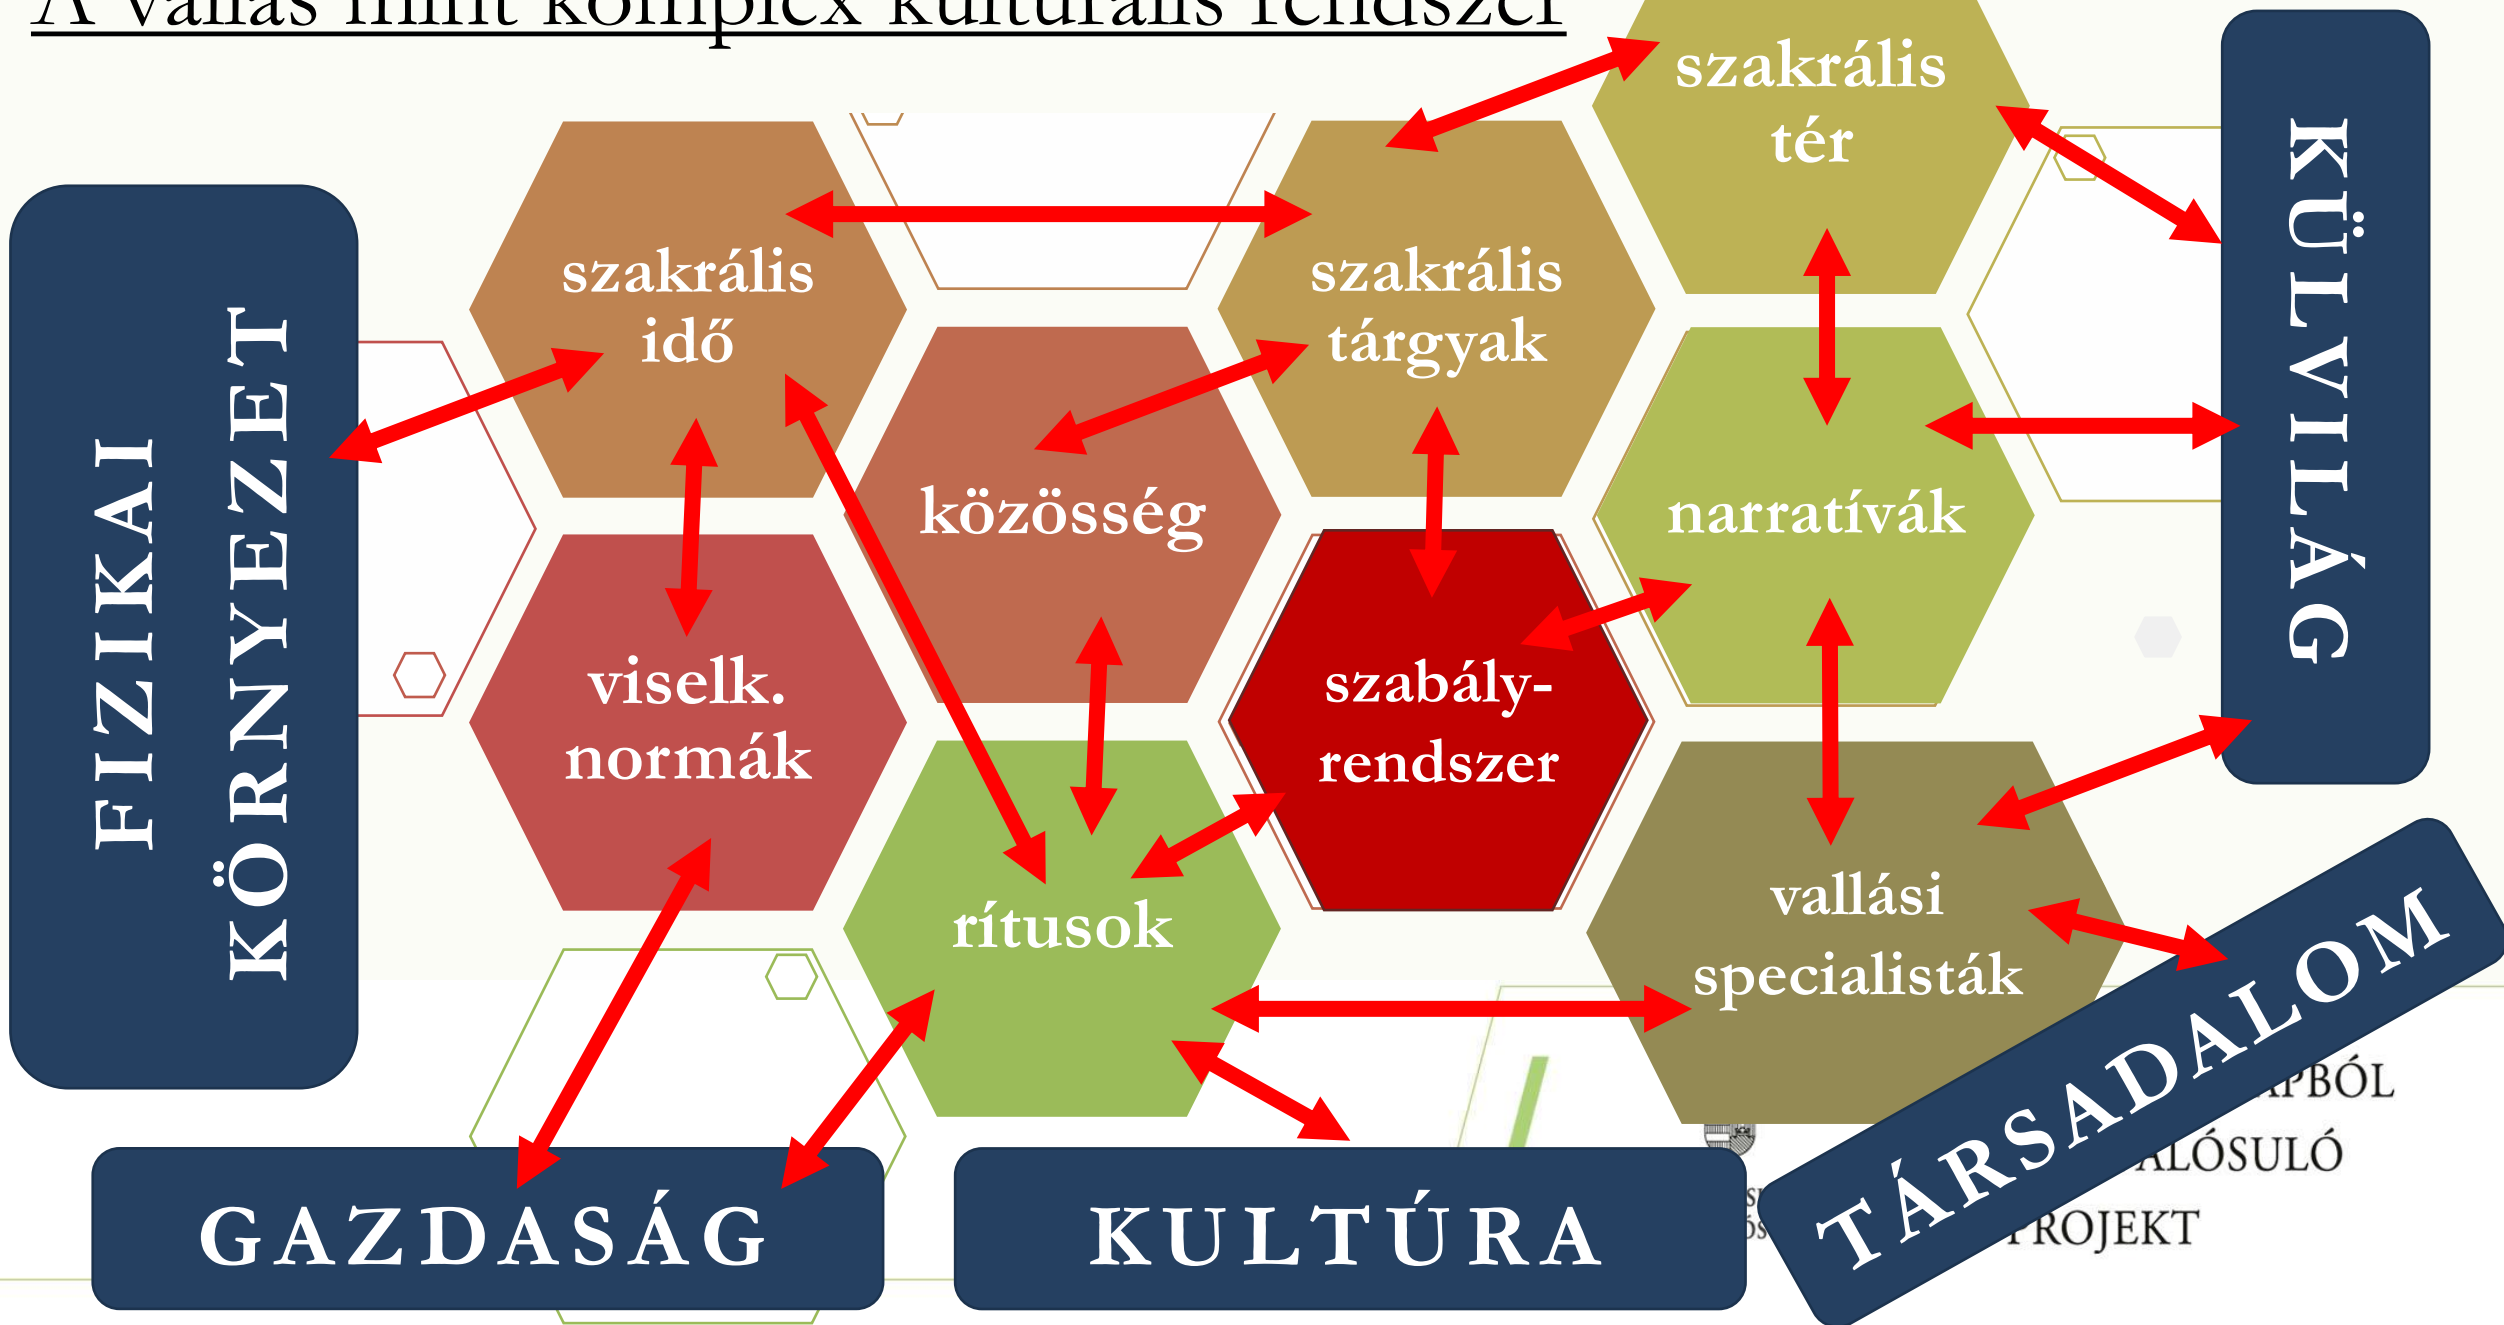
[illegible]

FIZIKAI KÖRNYEZET

szakrális idő

szakrális tárgyak

szakrális tér

KÜLVILÁG

közösség

narratívák

viselk. normák

szabály-rendszer

rítusok

vallási specialisták

GAZDASÁG

KULTÚRA

TÁRSADALOM

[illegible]PBÓL
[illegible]LÓSULÓ
PROJEKT